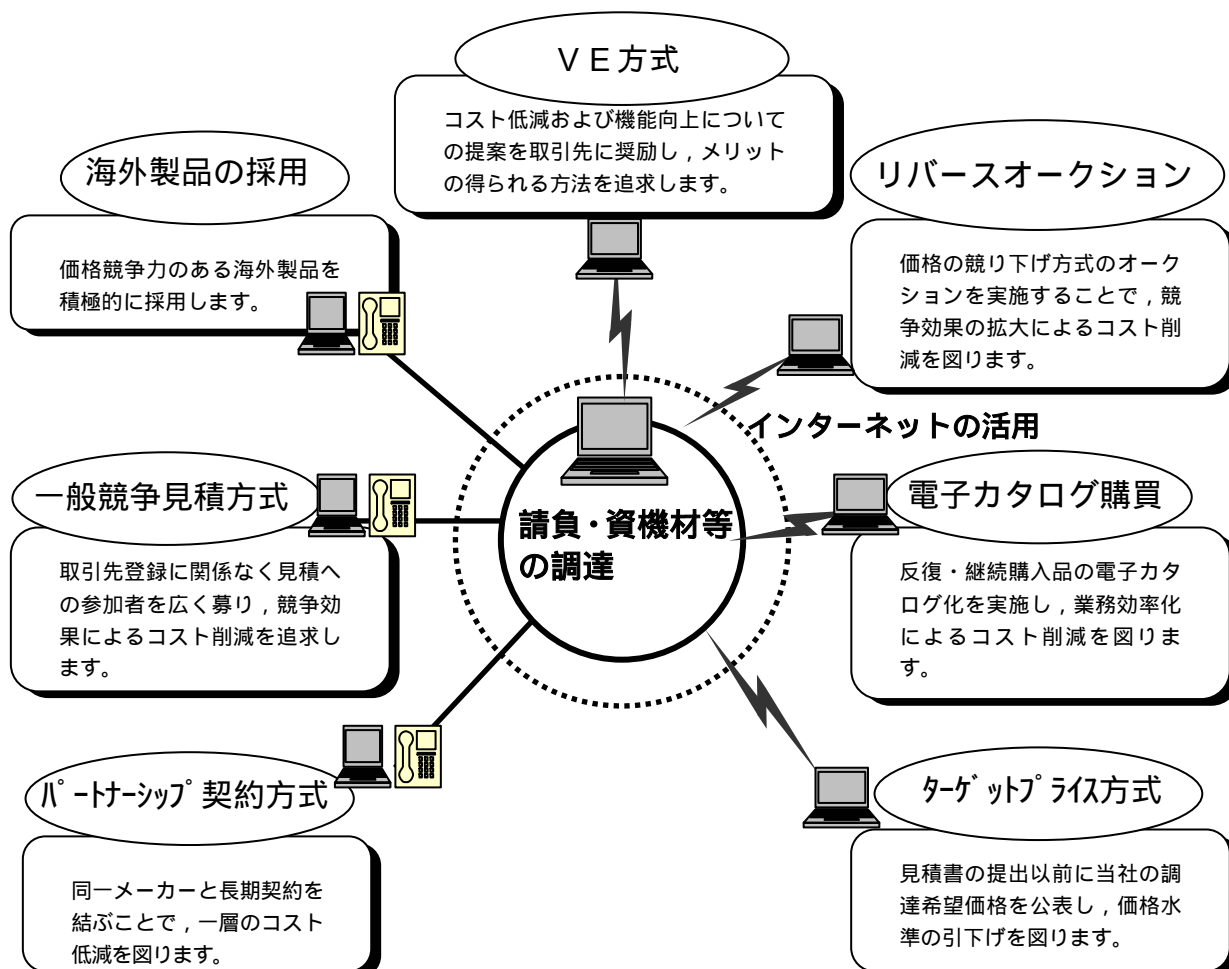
ＶＥ方式

コスト低減および機能向上についての提案を取引先に奨励し，メリットの得られる方法を追求します。

海外製品の採用

価格競争力のある海外製品を積極的に採用します。

リバースオークション

価格の競り下げ方式のオークションを実施することで，競争効果の拡大によるコスト削減を図ります。

インターネットの活用

一般競争見積方式

取引先登録に関係なく見積への参加者を広く募り，競争効果によるコスト削減を追求します。

請負・資機材等の調達

電子カタログ購買

反復・継続購入品の電子カタログ化を実施し，業務効率化によるコスト削減を図ります。

ﾊﾟｰﾄﾅｰｼｯﾌﾟ契約方式

同一メーカーと長期契約を結ぶことで，一層のコスト低減を図ります。

ﾀｰｹﾞｯﾄﾌﾟﾗｲｽ方式

見積書の提出以前に当社の調達希望価格を公表し，価格水準の引下げを図ります。